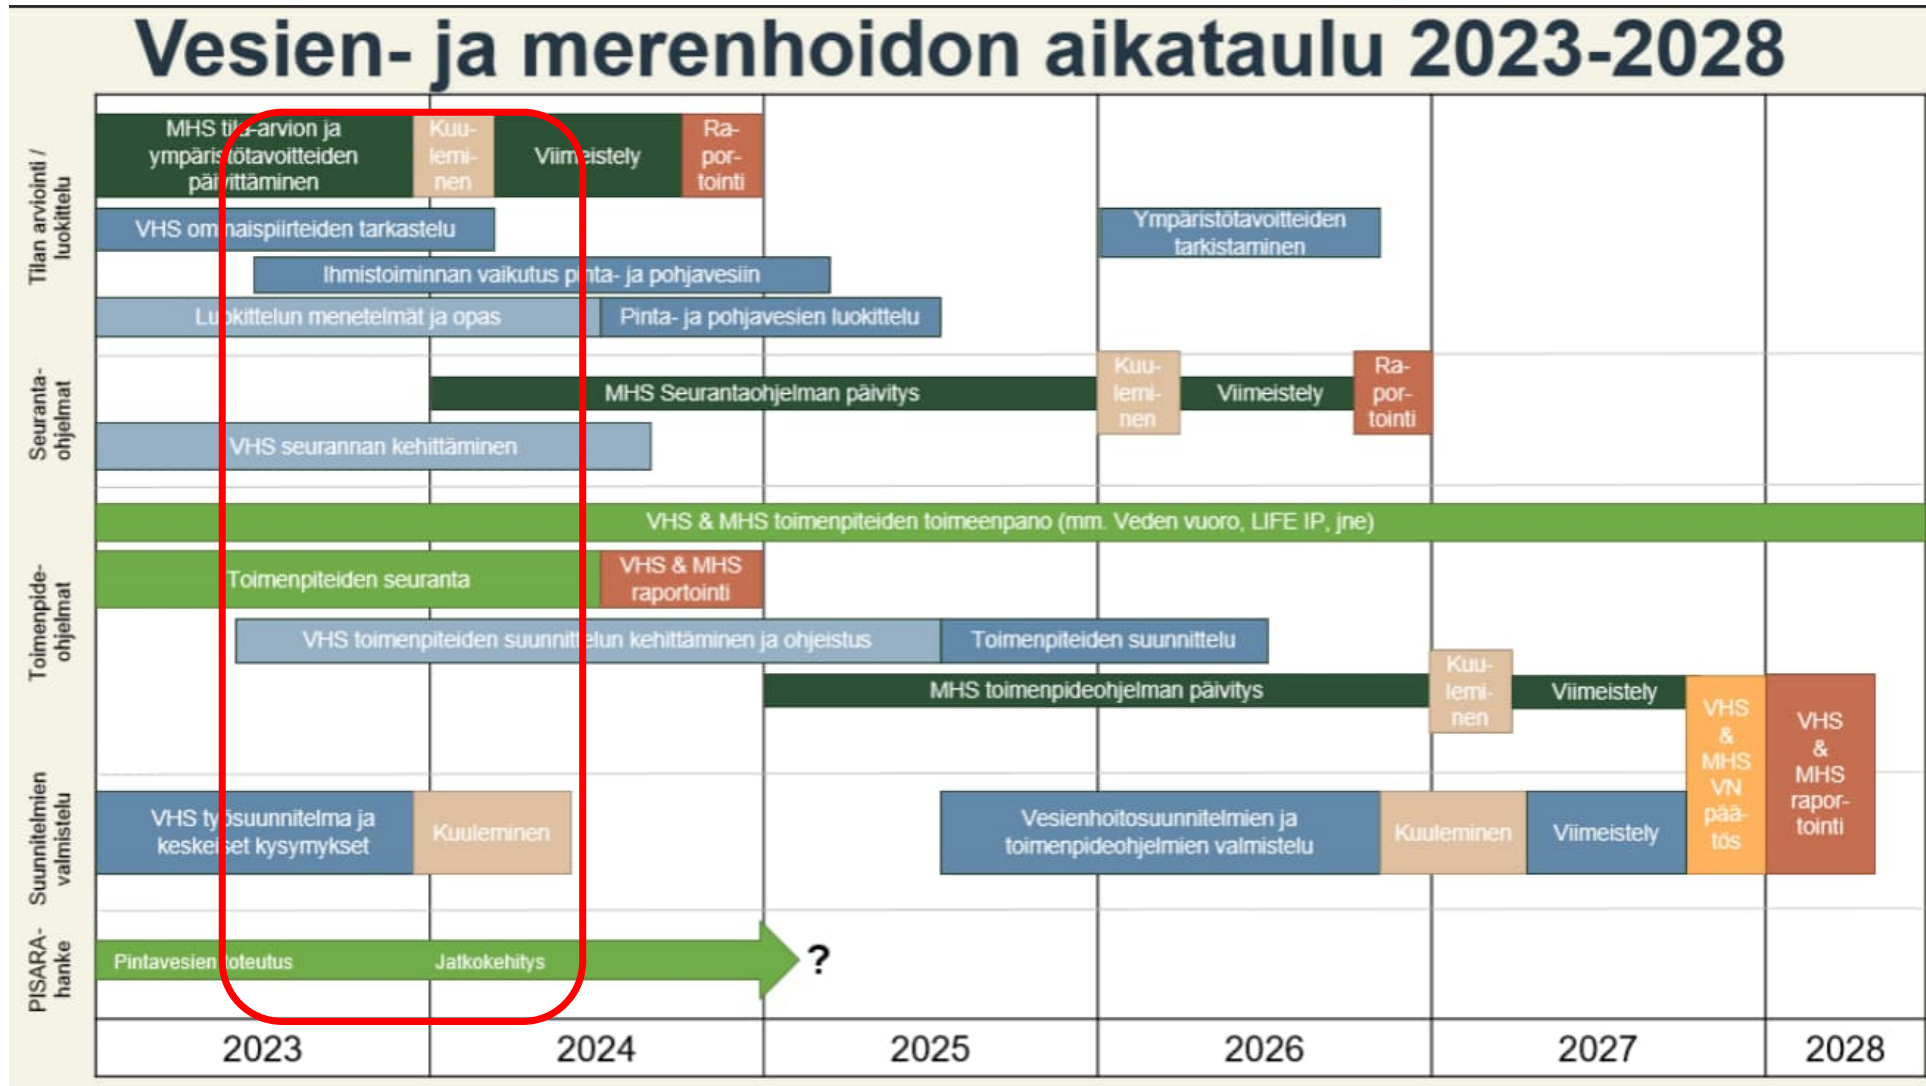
Vesien- ja merenhoidon aikataulu 2023-2028

Tilan arviointi / luokittelu

MHS tila-arvion ja ympäristötavoitteiden päivittäminen

Kuuleminen

Viimeistely

Raportointi

VHS ominaispiirteiden tarkastelu

Ympäristötavoitteiden tarkistaminen

Ihmistoiminnan vaikutus pinta- ja pohjavesiin

Luokittelun menetelmät ja opas

Pinta- ja pohjavesien luokittelu

Seurantaohjelmat

MHS Seurantaohjelman päivitys

Kuuleminen

Viimeistely

Raportointi

VHS seurannan kehittäminen

Toimenpideohjelmat

VHS & MHS toimenpiteiden toimeenpano (mm. Veden vuoro, LIFE IP, jne)

Toimenpiteiden seuranta

VHS & MHS raportointi

VHS toimenpiteiden suunnittelun kehittäminen ja ohjeistus

Toimenpiteiden suunnittelu

MHS toimenpideohjelman päivitys

Kuuleminen

Viimeistely

VHS & MHS VN päätös

VHS & MHS raportointi

Suunnitelmien valmistelu

VHS työsuunnitelma ja keskeiset kysymykset

Kuuleminen

Vesienhoitosuunnitelmien ja toimenpideohjelmien valmistelu

Kuuleminen

Viimeistely

PISARA-hanke

Pintavesien toteutus

Jatkokehitys

?

2023

2024

2025

2026

2027

2028